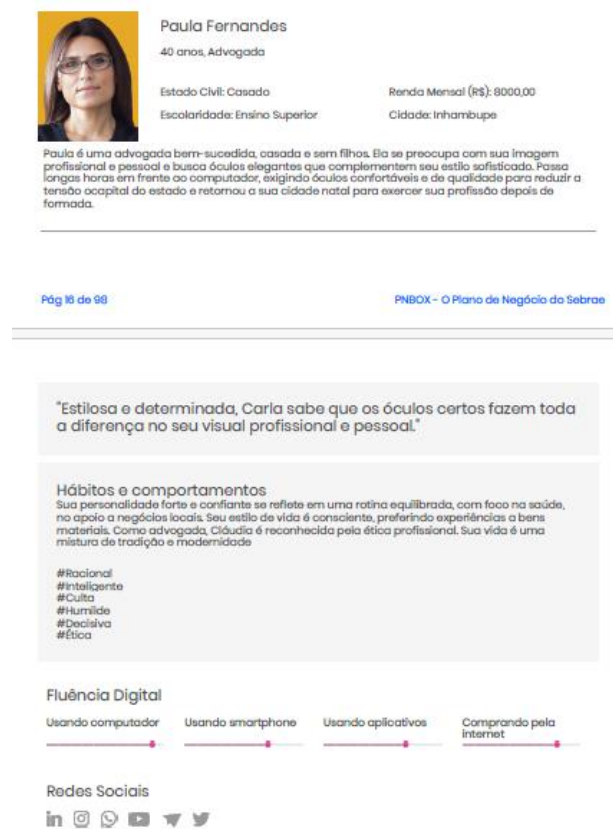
Paula Fernandes
40 anos, Advogada

Estado Civil: Casado
Renda Mensal (R$): 8000,00
Escolaridade: Ensino Superior
Cidade: Inhambupe

Paula é uma advogada bem-sucedida, casada e sem filhos. Ela se preocupa com sua imagem profissional e pessoal e busca óculos elegantes que complementem seu estilo sofisticado. Passa longas horas em frente ao computador, exigindo óculos confortáveis e de qualidade para reduzir a tensão ocapital do estado e retornou a sua cidade natal para exercer sua profissão depois de formada.

Pág 16 de 98
PNBOX - O Plano de Negócio do Sebrae

"Estilosa e determinada, Carla sabe que os óculos certos fazem toda a diferença no seu visual profissional e pessoal."

Hábitos e comportamentos
Sua personalidade forte e confiante se reflete em uma rotina equilibrada, com foco na saúde, no apoio a negócios locais. Seu estilo de vida é consciente, preferindo experiências a bens materiais. Como advogada, Cláudia é reconhecida pela ética profissional. Sua vida é uma mistura de tradição e modernidade

#Racional
#Inteligente
#Culta
#Humilde
#Decisiva
#Ética

Fluência Digital
Usando computador
Usando smartphone
Usando aplicativos
Comprando pela internet

Redes Sociais